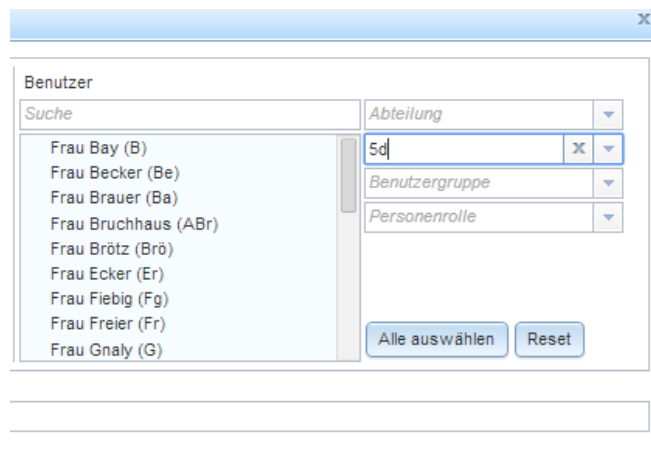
x

Benutzer

Suche

Abteilung

Frau Bay (B)
Frau Becker (Be)
Frau Brauer (Ba)
Frau Bruchhaus (ABr)
Frau Brötz (Brö)
Frau Ecker (Er)
Frau Fiebig (Fg)
Frau Freier (Fr)
Frau Gnaly (G)

5d

Benutzergruppe

Personenrolle

Alle auswählen

Reset